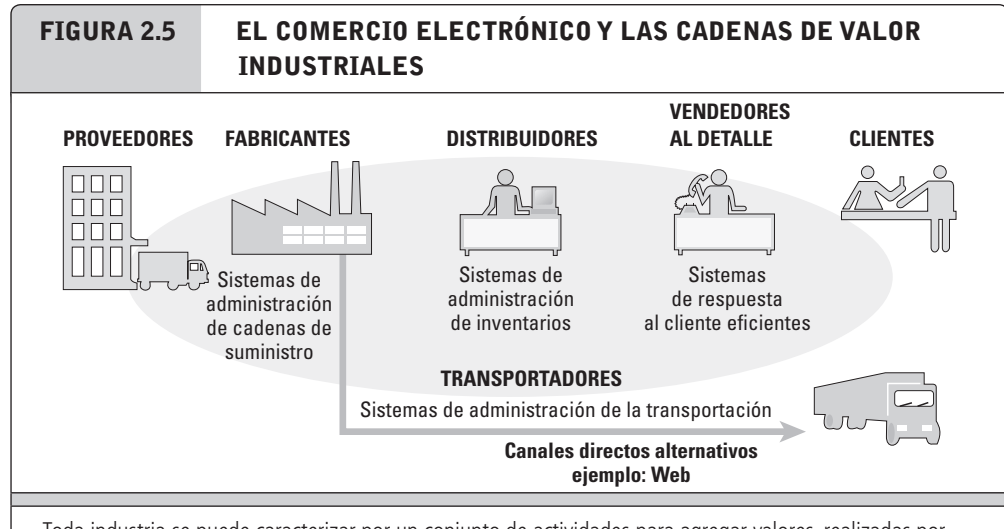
FIGURA 2.5 EL COMERCIO ELECTRÓNICO Y LAS CADENAS DE VALOR INDUSTRIALES

PROVEEDORES

FABRICANTES

DISTRIBUIDORES

VENDEDORES AL DETALLE

CLIENTES

Sistemas de administración de cadenas de suministro

Sistemas de administración de inventarios

Sistemas de respuesta al cliente eficientes

TRANSPORTADORES

Sistemas de administración de la transportación

Canales directos alternativos ejemplo: Web

Toda industria se puede caracterizar por un conjunto de actividades para agregar valores, realizados por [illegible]